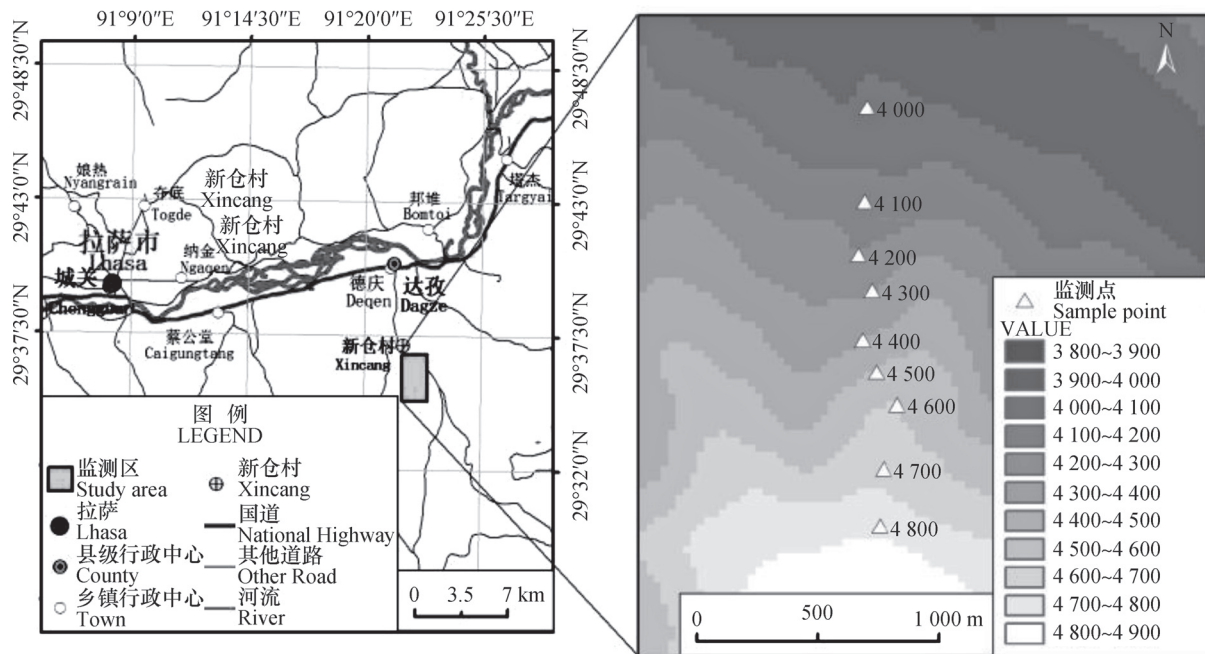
91°9′0″E 91°14′30″E 91°20′0″E 91°25′30″E

29°48′30″N
29°43′0″N
29°37′30″N
29°32′0″N

29°48′30″N
29°43′0″N
29°37′30″N

娘热
Nyangrain
夺底
Togde
新仓村
Xincang
新仓村
Xincang
邦堆
Bomtoi
塘杰
Tangyai
拉萨市
Lhasa
纳金
Ngagen
城关
Chengguan
德庆
Deqen
达孜
Dagze
蔡公堂
Caigungtang
新仓村
Xincang

图 例
LEGEND
监测区
Study area
新仓村
Xincang
拉萨
Lhasa
国道
National Highway
县级行政中心
County
其他道路
Other Road
乡镇行政中心
Town
河流
River

0 3.5 7 km

N

4 000
4 100
4 200
4 300
4 400
4 500
4 600
4 700
4 800

监测点
Sample point
VALUE
3 800~3 900
3 900~4 000
4 000~4 100
4 100~4 200
4 200~4 300
4 300~4 400
4 400~4 500
4 500~4 600
4 600~4 700
4 700~4 800
4 800~4 900

0 500 1 000 m